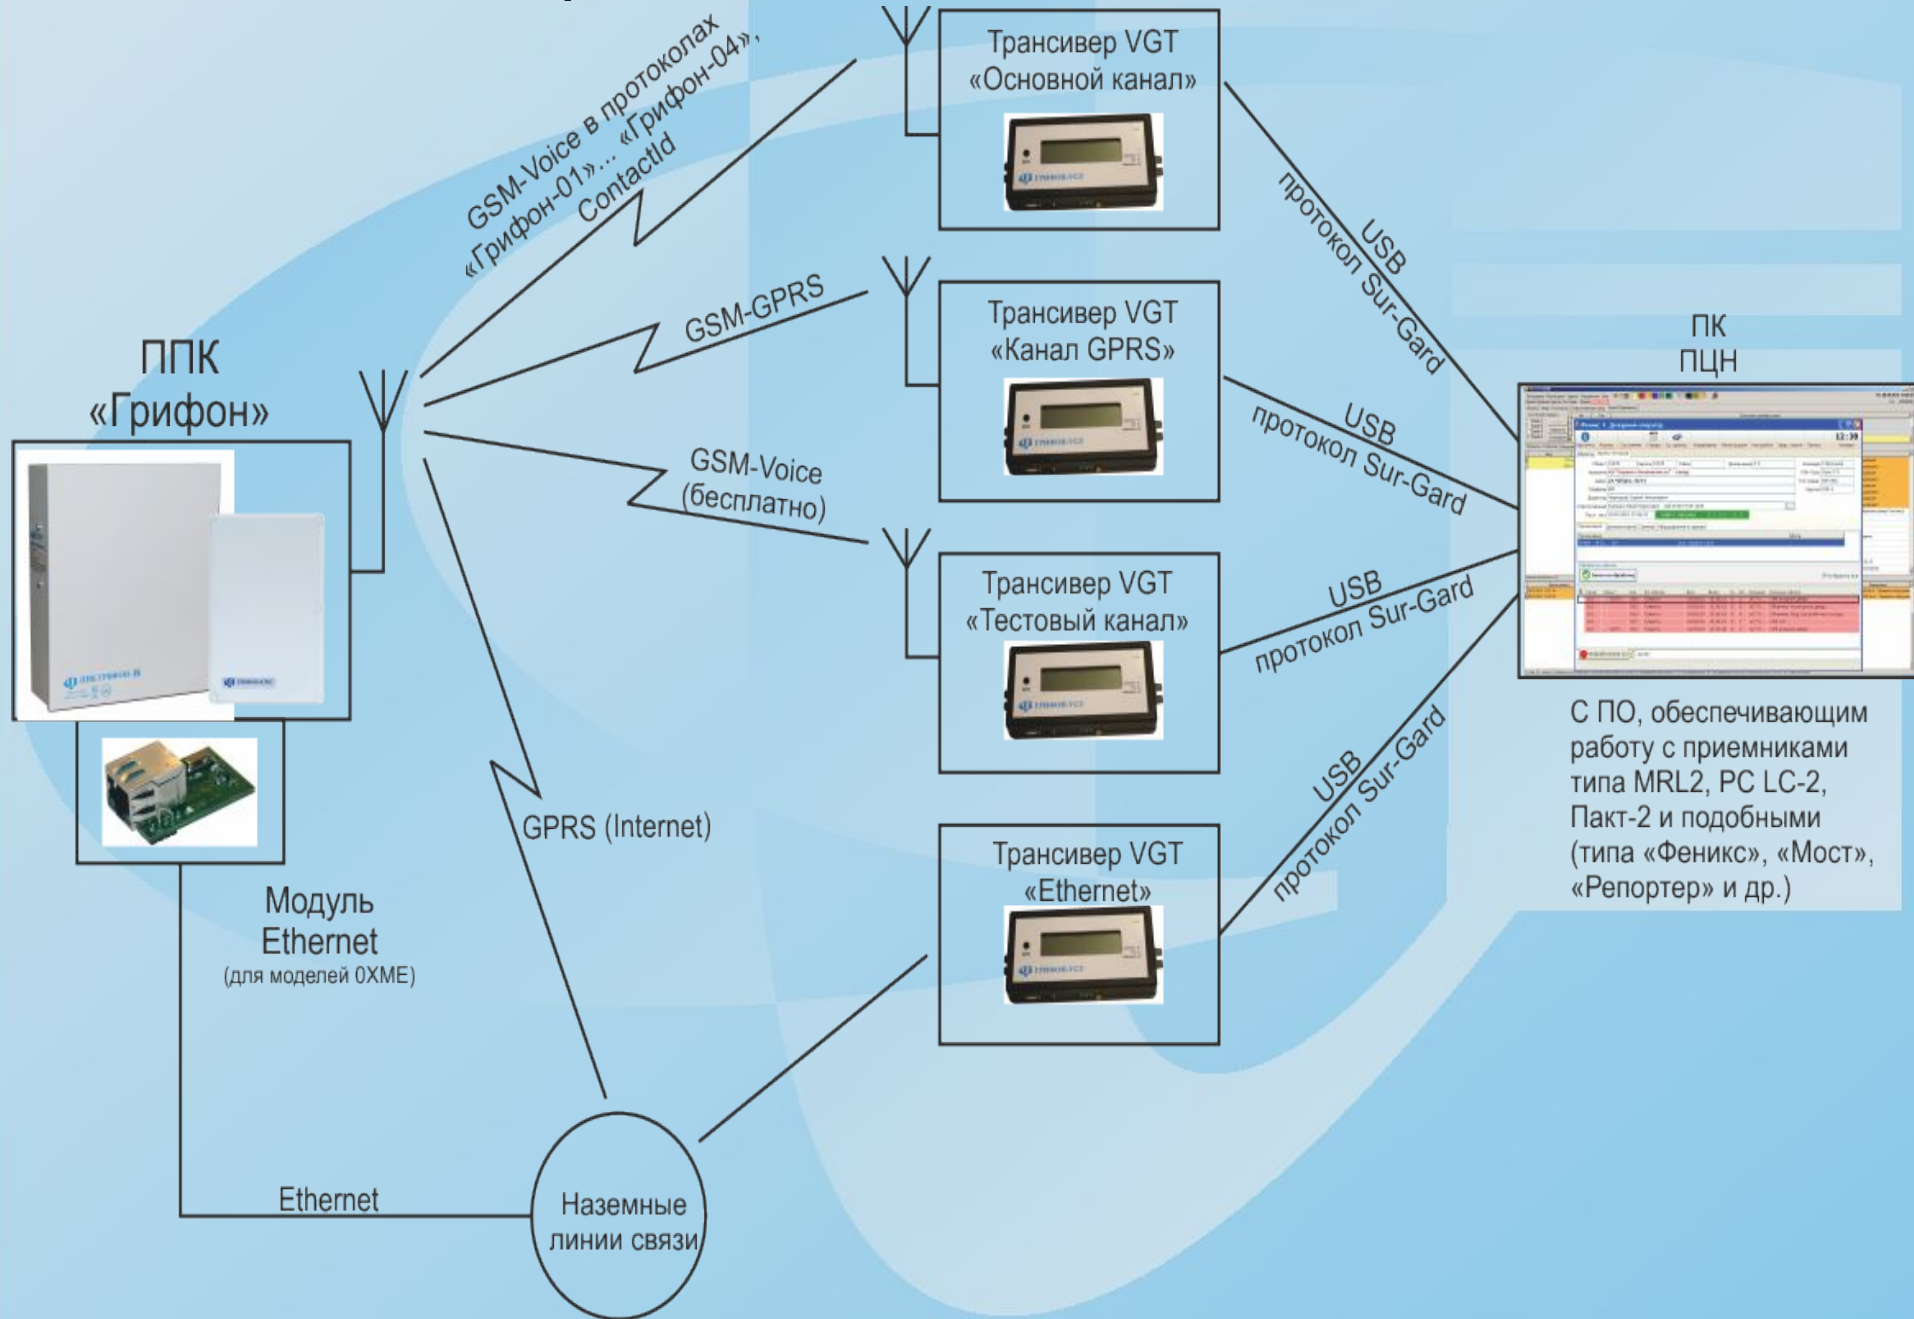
ППК «Грифон»

GSM-Voice в протоколах «Грифон-01»... «Грифон-04», ContactId

Трансивер VGT «Основной канал»

GSM-GPRS

Трансивер VGT «Канал GPRS»

GSM-Voice (бесплатно)

Трансивер VGT «Тестовый канал»

GPRS (Internet)

Трансивер VGT «Ethernet»

USB протокол Sur-Gard

USB протокол Sur-Gard

USB протокол Sur-Gard

USB протокол Sur-Gard

ПК ПЦН

С ПО, обеспечивающим работу с приемниками типа MRL2, PC LC-2, Пакт-2 и подобными (типа «Феникс», «Мост», «Репортер» и др.)

Модуль Ethernet (для моделей 0XME)

Ethernet

Наземные линии связи